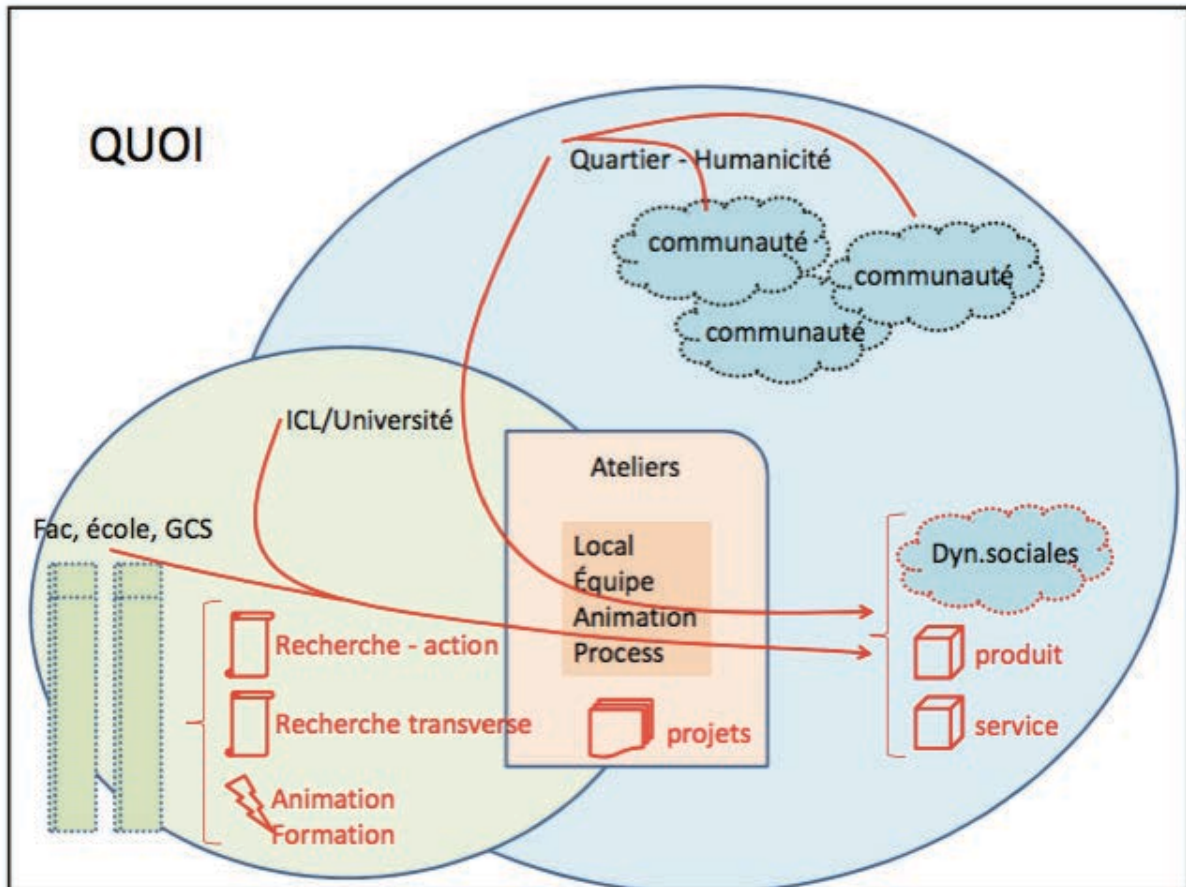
QUOI

Quartier - Humanicité

communauté

communauté

communauté

ICL/Université

Ateliers

Local
Équipe
Animation
Process

projets

Fac, école, GCS

Recherche - action

Recherche transverse

Animation
Formation

Dyn.sociales

produit

service